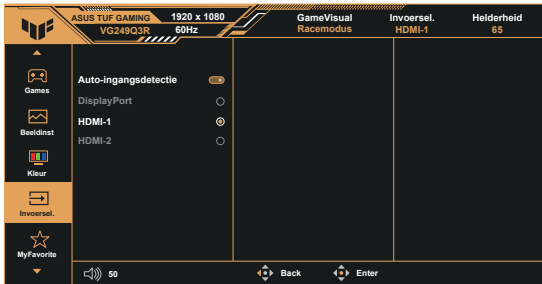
ASUS TUF GAMING 1920 x 1080
VG249Q3R 60Hz

GameVisual
Racemodus

Invoersel.
HDMI-1

Helderheid
65

Games

Beeldinst

Kleur

Invoersel.

MyFavorite

Auto-ingangsdetectie

DisplayPort

HDMI-1

HDMI-2

50

Back

Enter